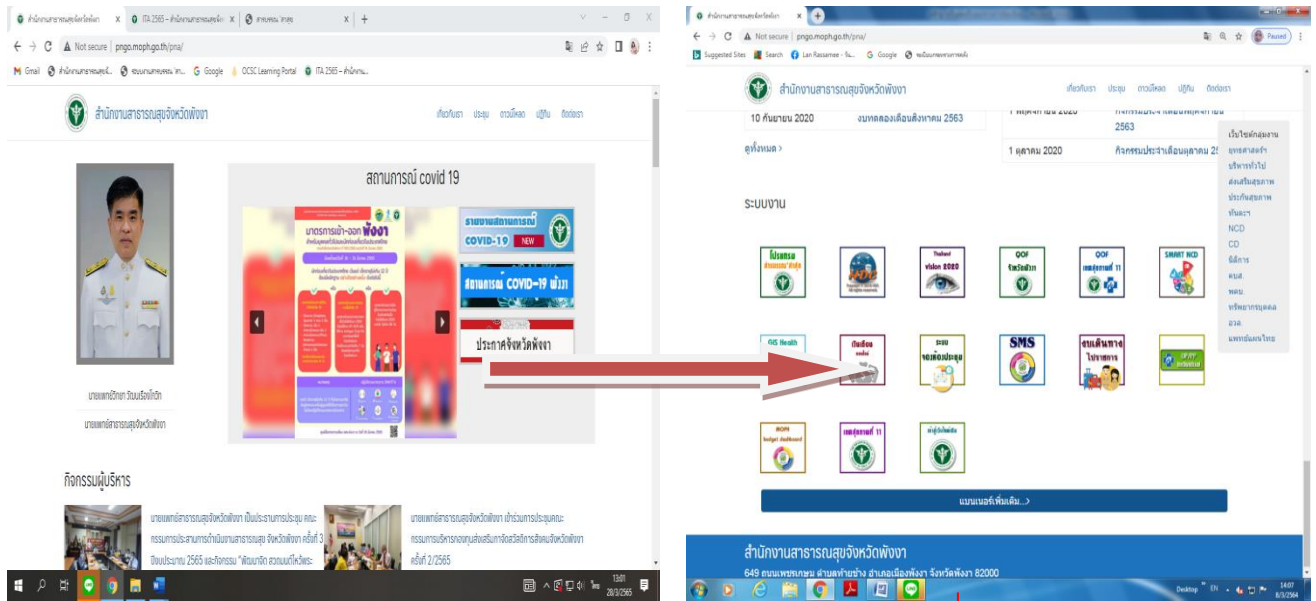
สำนักงานสาธารณสุขจังหวัดพังงา | ITA 2565 – สำนักงานสาธารณสุขจังหวัด | สาธารณสุข ไทยสุข

Not secure | pngo.moph.go.th/pna/

Gmail | สำนักงานสาธารณสุขจั... | ระบบงานสาธารณสุข ... | Google | OCSC Learning Portal | ITA 2565 – สำนักงาน...

สำนักงานสาธารณสุขจังหวัดพังงา

เกี่ยวกับเรา ประชุม ดาวน์โหลด ปฏิทิน ติดต่อเรา

สถานการณ์ covid 19

มาตรการเข้า-ออก พังงา

รายงานสถานการณ์ COVID-19 NEW

สถานการณ์ COVID-19 พังงา

ประกาศจังหวัดพังงา

นายแพทย์วิทยา วันนเรืองโชติ

นายแพทย์สาธารณสุขจังหวัดพังงา

กิจกรรมผู้บริหาร

นายแพทย์สาธารณสุขจังหวัดพังงา เป็นประธานการประชุม คณะกรรมการประสานงานสาธารณสุข จังหวัดพังงา ครั้งที่ 3 ปีงบประมาณ 2565 และกิจกรรม "พัฒนาจิต สวดมนต์ไหว้พระ

นายแพทย์สาธารณสุขจังหวัดพังงา เข้าร่วมการประชุมคณะกรรมการบริหารกองทุนส่งเสริมการจัดสวัสดิการสังคมจังหวัดพังงา ครั้งที่ 2/2565

13:01 28/3/2565

สำนักงานสาธารณสุขจังหวัดพังงา

Not secure | pngo.moph.go.th/pna/

Paused

Suggested Sites | Search | Lan Rassamee - fa... | Google | ระบบสารสนเทศ...

สำนักงานสาธารณสุขจังหวัดพังงา

เกี่ยวกับเรา ประชุม ดาวน์โหลด ปฏิทิน ติดต่อเรา

10 กันยายน 2020 | งบทดลองเดือนสิงหาคม 2563

1 พฤศจิกายน 2020 | กิจกรรมประจำเดือนพฤศจิกายน 2563

ดูทั้งหมด ›

1 ตุลาคม 2020 | กิจกรรมประจำเดือนตุลาคม 2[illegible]

เว็บไซต์กลุ่มงาน
ยุทธศาสตร์ฯ
บริหารทั่วไป
ส่งเสริมสุขภาพ
ประกันสุขภาพ
ทันตฯ
NCD
CD
นิติการ
คบส.
พคบ.
ทรัพยากรบุคคล
อวล
แพทย์แผนไทย

ระบบงาน

โปรแกรม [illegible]

Thailand vision 2020

QOF จังหวัดพังงา

QOF เขตสุขภาพที่ 11

SMART NCD

GIS Health

ระบบ จองห้องประชุม

SMS

งานเดินทางไปราชการ

MOPH Budget dashboard

เขตสุขภาพที่ 11

แบนเนอร์เพิ่มเติม...>

สำนักงานสาธารณสุขจังหวัดพังงา

649 ถนนเพชรเกษม ตำบลท้ายช้าง อำเภอเมืองพังงา จังหวัดพังงา 82000

Desktop EN 14:07 8/3/2564